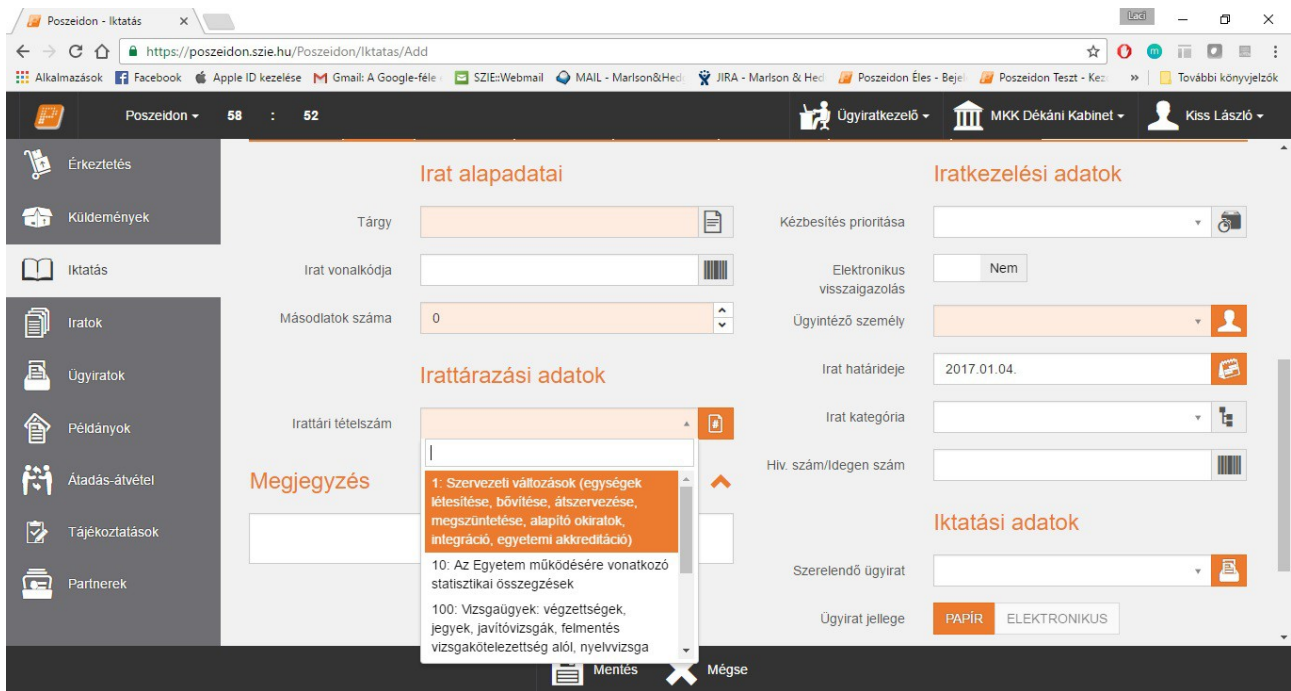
Poszeidon - Iktatás ×

Laci

https://poszeidon.szie.hu/Poszeidon/Iktatas/Add

Alkalmazások Facebook Apple ID kezelése Gmail: A Google-féle SZIE::Webmail MAIL - Marlson&Hed JIRA - Marlson & Hed Poszeidon Éles - Bejel Poszeidon Teszt - Kez » További könyvjelzők

Poszeidon 58 : 52 Ügyiratkezelő MKK Dékáni Kabinet Kiss László

Érkeztetés
Küldemények
Iktatás
Iratok
Ügyiratok
Példányok
Átadás-átvétel
Tájékoztatások
Partnerek

Irat alapadatai

Tárgy

Irat vonalkódja

Másodlatok száma 0

Irattárazási adatok

Irattári tételszám

Megjegyzés

1: Szervezeti változások (egységek létesítése, bővítése, átszervezése, megszüntetése, alapító okiratok, integráció, egyetemi akkreditáció)
10: Az Egyetem működésére vonatkozó statisztikai összegzések
100: Vizsgaügyek: végzettségek, jegyek, javítóvizsgák, felmentés vizsgakötelezettség alól, nyelvvizsga

Iratkezelési adatok

Kézbesítés prioritása

Elektronikus visszaigazolás Nem

Ügyintéző személy

Irat határideje 2017.01.04.

Irat kategória

Hiv. szám/Idegen szám

Iktatási adatok

Szerelendő ügyirat

Ügyirat jellege PAPÍR ELEKTRONIKUS

Mentés Mégse